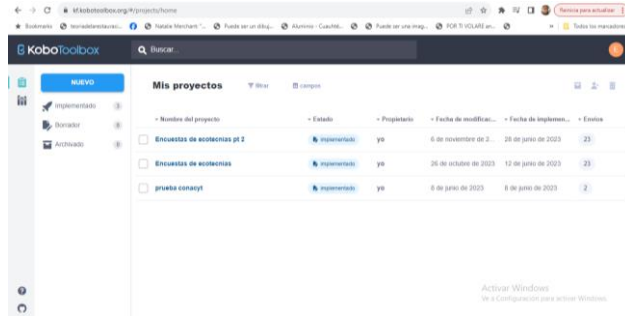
kf.kobotoolbox.org/#/projects/home

Reinicia para actualizar

Bookmarks | teoriadelarestauraci... | Natalie Meinhart "... | Puede ser un dibuj... | Alumino - Cuachté... | Puede ser una imag... | POR TI VOLARÉ en... | Todos los marcadores

KoboToolbox

Buscar...

NUEVO

Implementado 3

Borrador 0

Archivado 0

Mis proyectos

filtrar

campos

Nombre del proyecto | Estado | Propietario | Fecha de modificac... | Fecha de implemen... | Envíos
---|---|---|---|---|---
Encuestas de ecotecnias pt 2 | Implementado | yo | 6 de noviembre de 2... | 28 de junio de 2023 | 23
Encuestas de ecotecnias | Implementado | yo | 26 de octubre de 2023 | 12 de junio de 2023 | 23
prueba conacyt | Implementado | yo | 8 de junio de 2023 | 8 de junio de 2023 | 2

Activar Windows
Ve a Configuración para activar Windows.